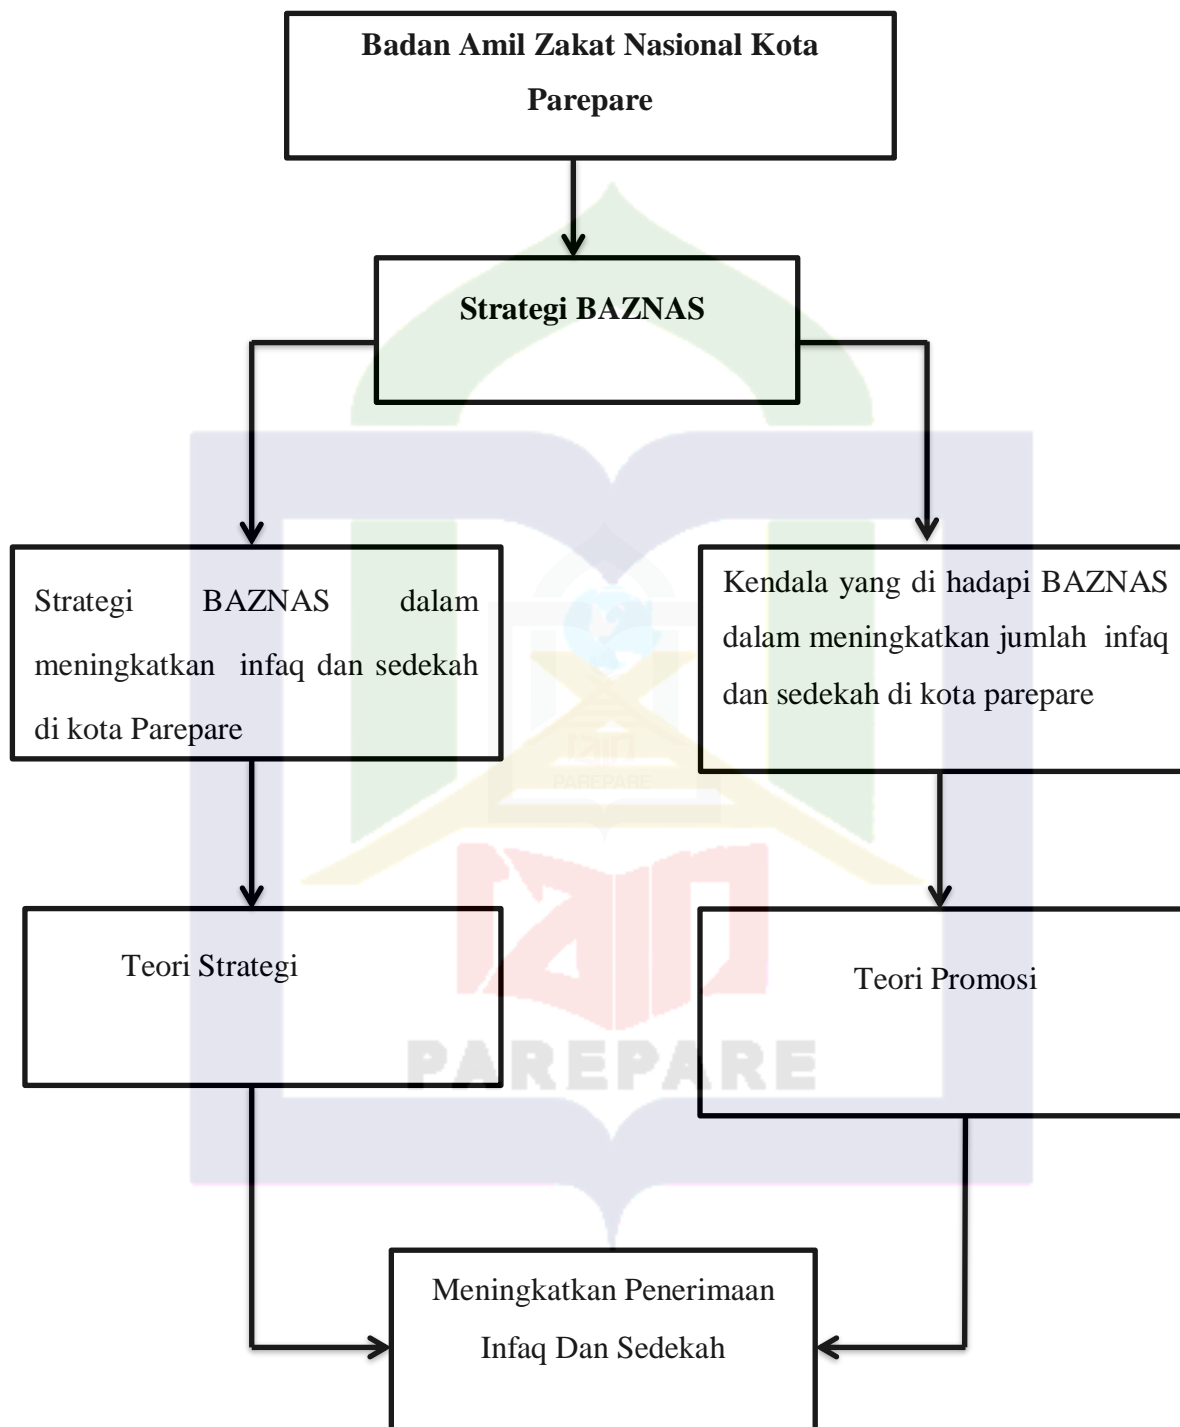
Badan Amil Zakat Nasional Kota Parepare

Strategi BAZNAS

Strategi BAZNAS dalam meningkatkan infaq dan sedekah di kota Parepare

Kendala yang di hadapi BAZNAS dalam meningkatkan jumlah infaq dan sedekah di kota parepare

Teori Strategi

Teori Promosi

Meningkatkan Penerimaan Infaq Dan Sedekah

PAREPARE